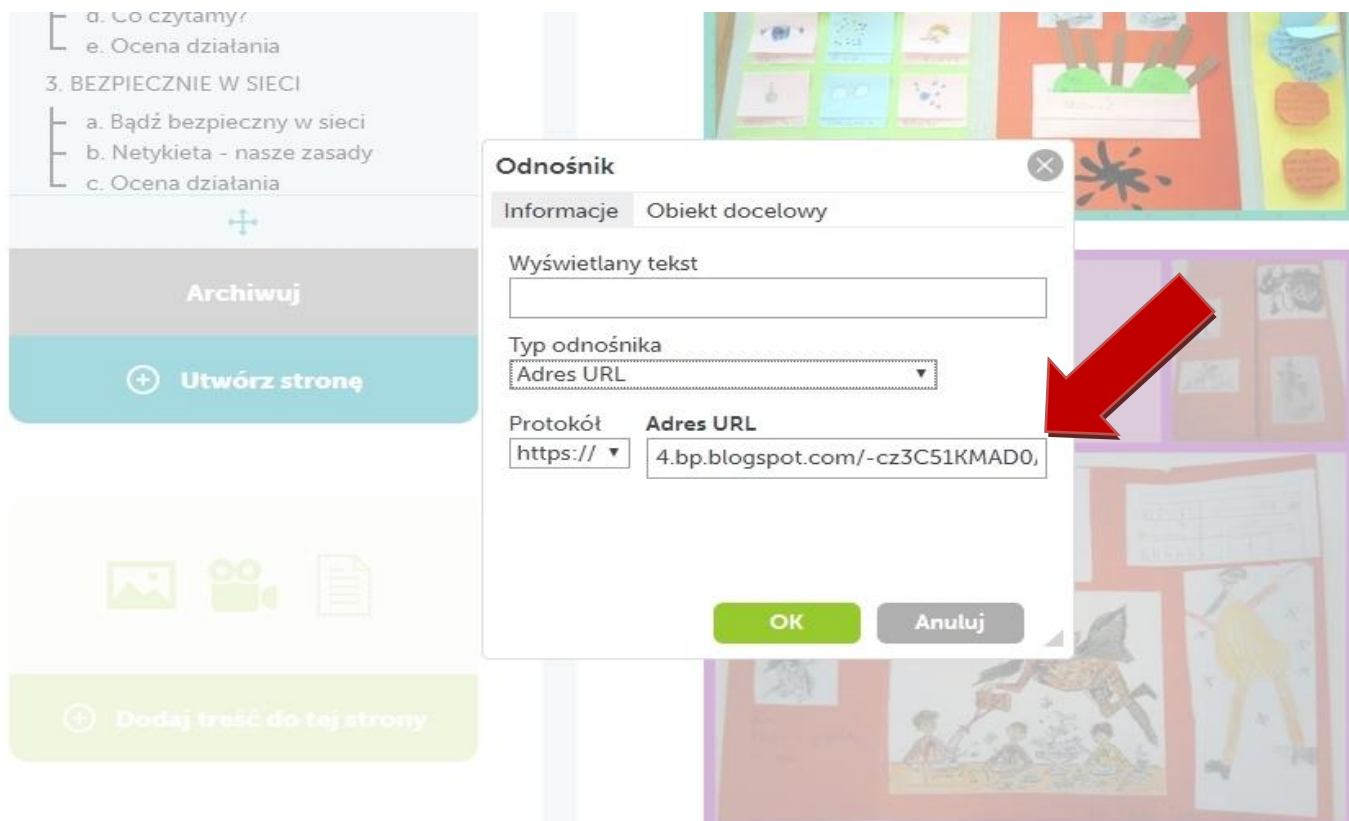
d. Co czytamy?
e. Ocena działania
3. BEZPIECZNIE W SIECI
a. Bądź bezpieczny w sieci
b. Netykieta - nasze zasady
c. Ocena działania

Archiwuj

Utwórz stronę

Dodaj treść do tej strony

Odnośnik

Informacje | Obiekt docelowy

Wyświetlany tekst

Typ odnośnika
Adres URL

Protokół
https://

Adres URL
4.bp.blogspot.com/-cz3C51KMAD0/

OK
Anuluj